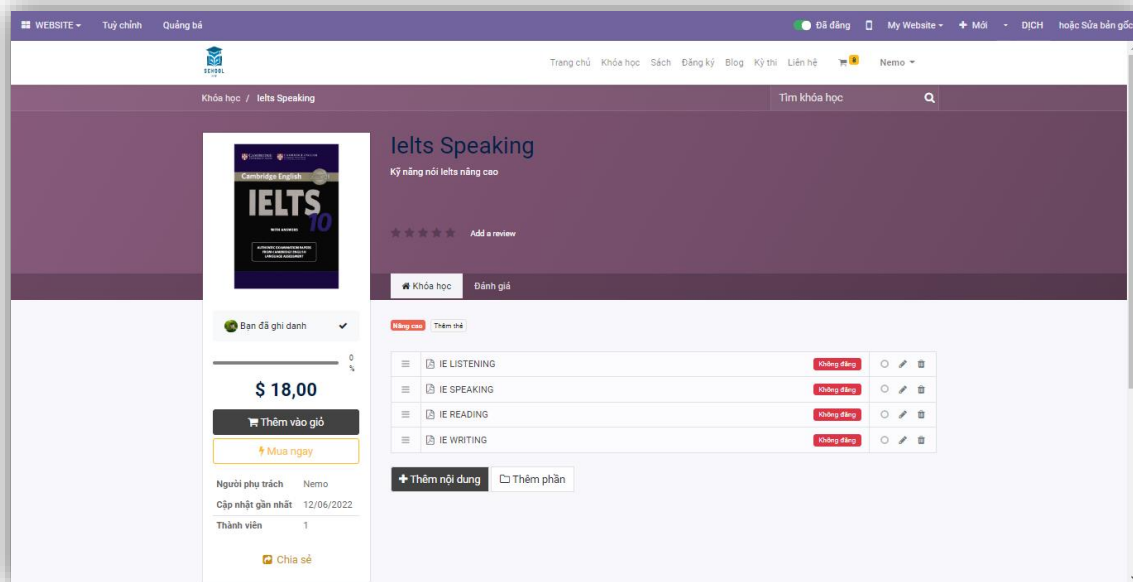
WEBSITE Tuỳ chỉnh Quảng bá Đã đăng My Website + Mới DỊCH hoặc Sửa bản gốc

SCHOOL

Trang chủ Khóa học Sách Đăng ký Blog Kỳ thi Liên hệ 0 Nemo

Khóa học / Ielts Speaking

Tìm khóa học

Cambridge English

IELTS 10

WITH ANSWERS

AUTHENTIC EXAMINATION PAPERS FROM CAMBRIDGE ENGLISH LANGUAGE ASSESSMENT

Ielts Speaking

Kỹ năng nói Ielts nâng cao

Add a review

Khóa học Đánh giá

Bạn đã ghi danh

0 %

$ 18,00

Thêm vào giỏ

Mua ngay

Người phụ trách Nemo

Cập nhật gần nhất 12/06/2022

Thành viên 1

Chia sẻ

Nâng cao Thêm thẻ

| IE LISTENING | Không đăng |
|---|---|
| IE SPEAKING | Không đăng |
| IE READING | Không đăng |
| IE WRITING | Không đăng |

Thêm nội dung Thêm phần